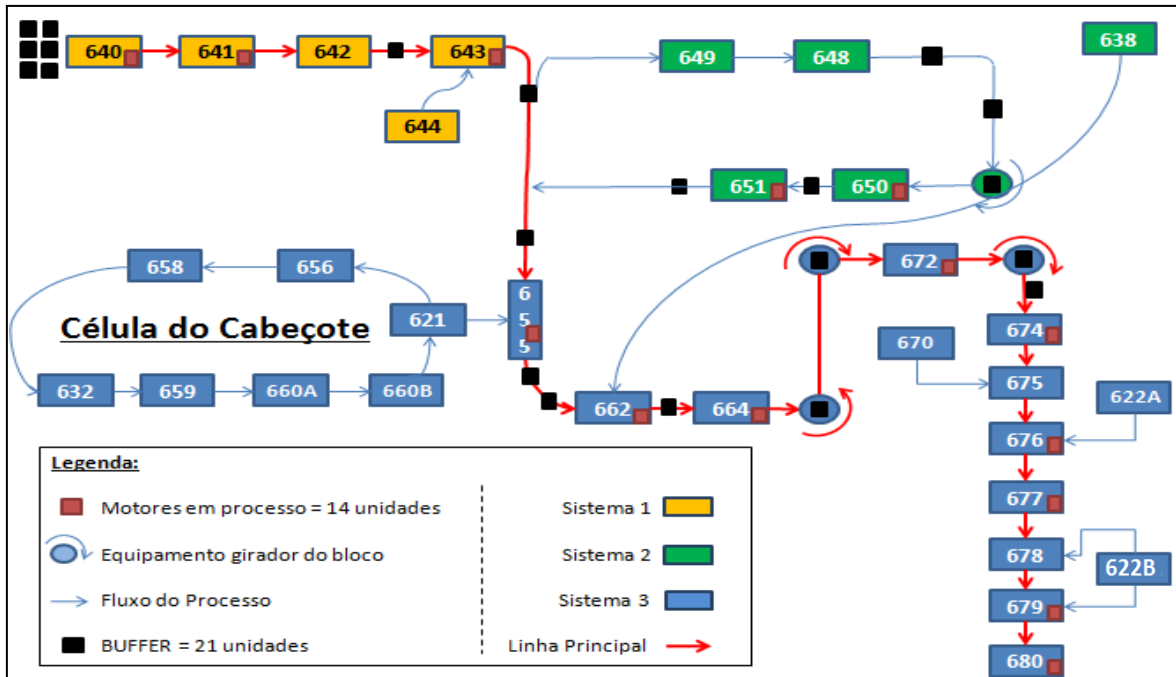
640 641 642 643 644

649 648 638

651 650

658 656

Célula do Cabeçote

621 655

632 659 660A 660B

662 664

672

674

670 675

622A

676

677

678 622B

679

680

Legenda:

Motores em processo = 14 unidades

Equipamento girador do bloco

Fluxo do Processo

BUFFER = 21 unidades

Sistema 1

Sistema 2

Sistema 3

Linha Principal